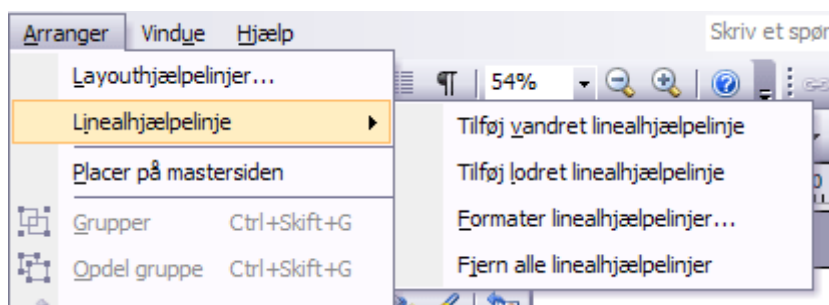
Arranger Vindue Hjælp

Skriv et spør

¶ 54%

Layouthjælpelinjer...

Linealhjælpelinje

Placer på mastersiden

Grupper Ctrl+Skift+G

Opdel gruppe Ctrl+Skift+G

Tilføj vandret linealhjælpelinje

Tilføj lodret linealhjælpelinje

Formater linealhjælpelinjer...

Fjern alle linealhjælpelinjer